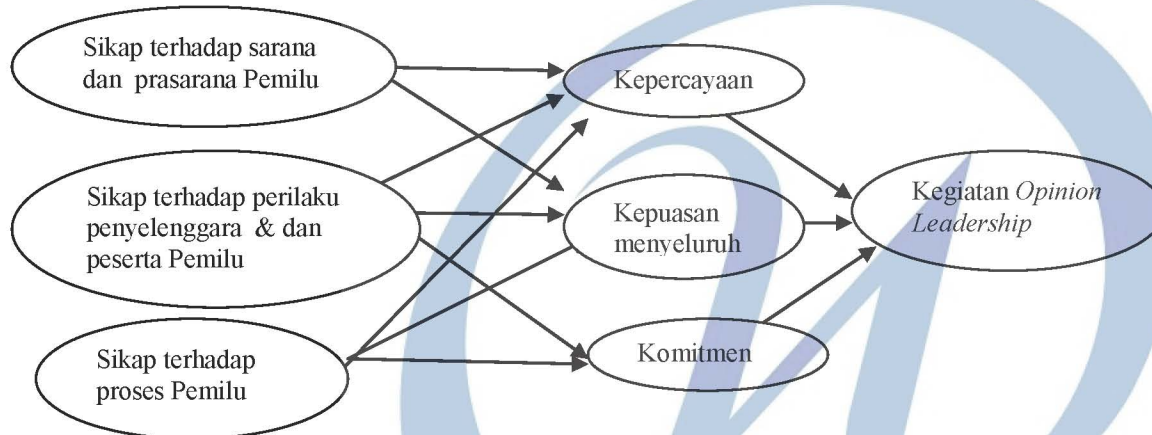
Sikap terhadap sarana dan prasarana Pemilu

Sikap terhadap perilaku penyelenggara & dan peserta Pemilu

Sikap terhadap proses Pemilu

Kepercayaan

Kepuasan menyeluruh

Komitmen

Kegiatan *Opinion Leadership*